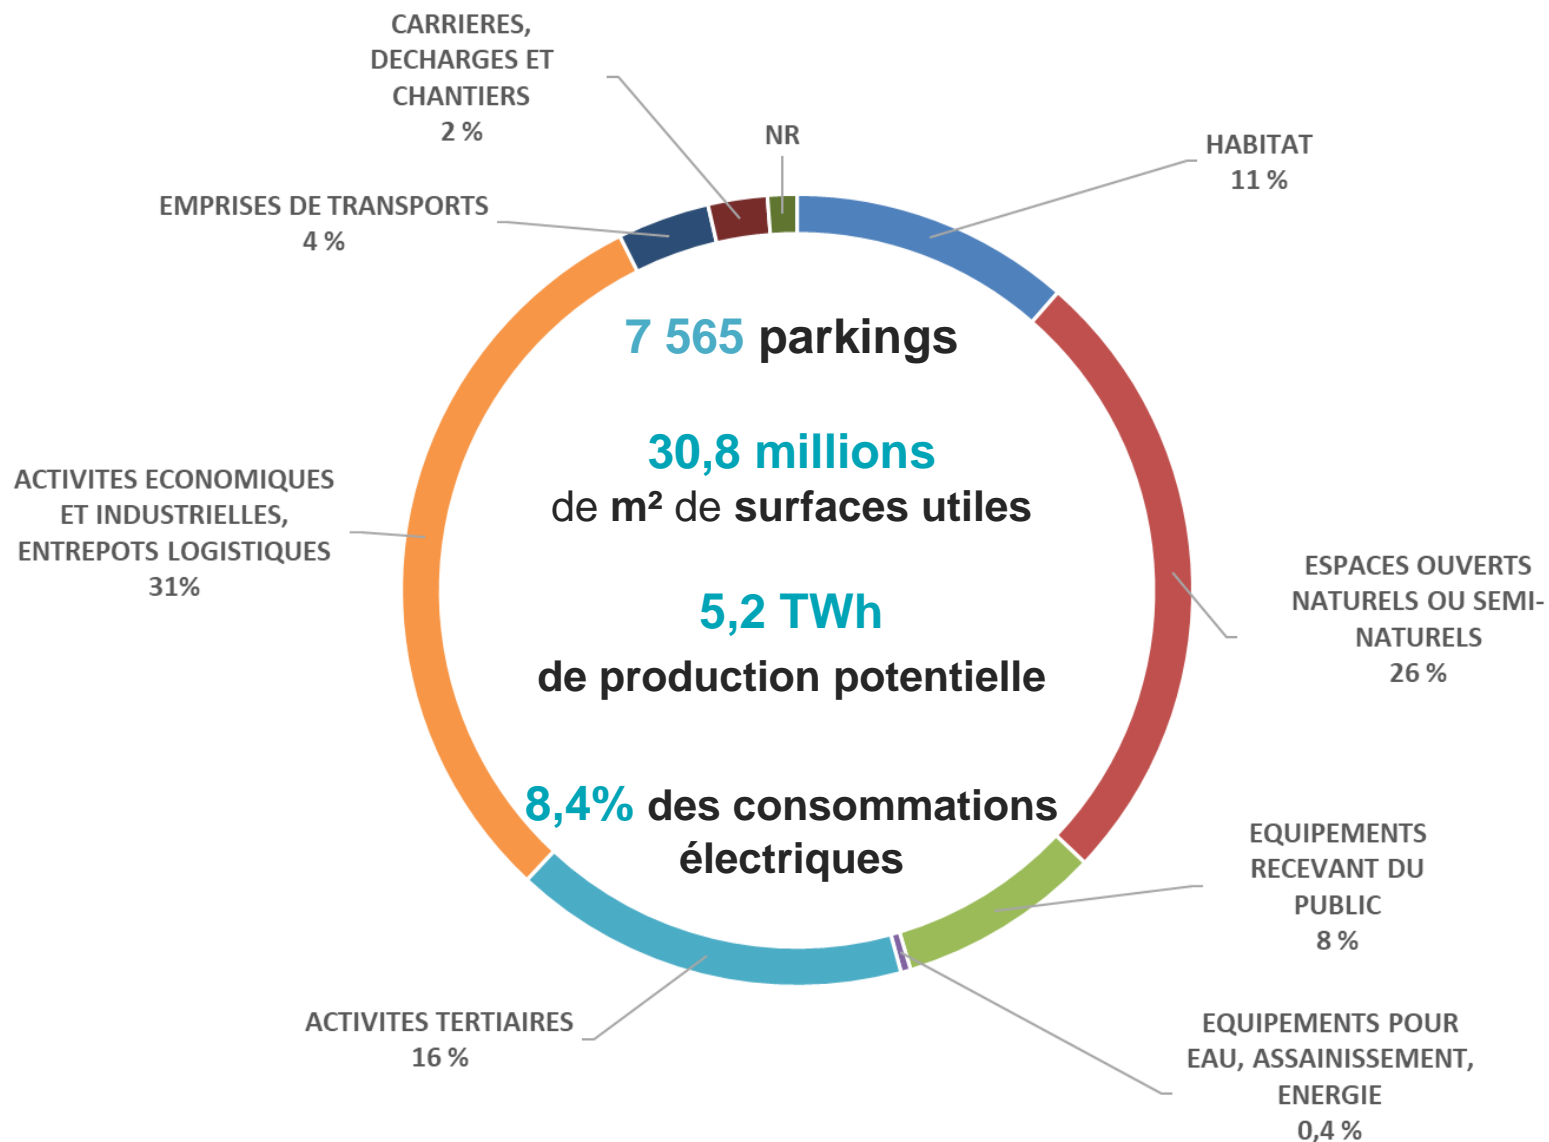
CARRIERES, DECHARGES ET CHANTIERS
2 %

NR

HABITAT
11 %

EMPRISES DE TRANSPORTS
4 %

7 565 parkings

30,8 millions
de m² de surfaces utiles

5,2 TWh
de production potentielle

8,4% des consommations électriques

ACTIVITES ECONOMIQUES ET INDUSTRIELLES, ENTREPOTS LOGISTIQUES
31%

ESPACES OUVERTS NATURELS OU SEMI-NATURELS
26 %

EQUIPEMENTS RECEVANT DU PUBLIC
8 %

ACTIVITES TERTIAIRES
16 %

EQUIPEMENTS POUR EAU, ASSAINISSEMENT, ENERGIE
0,4 %